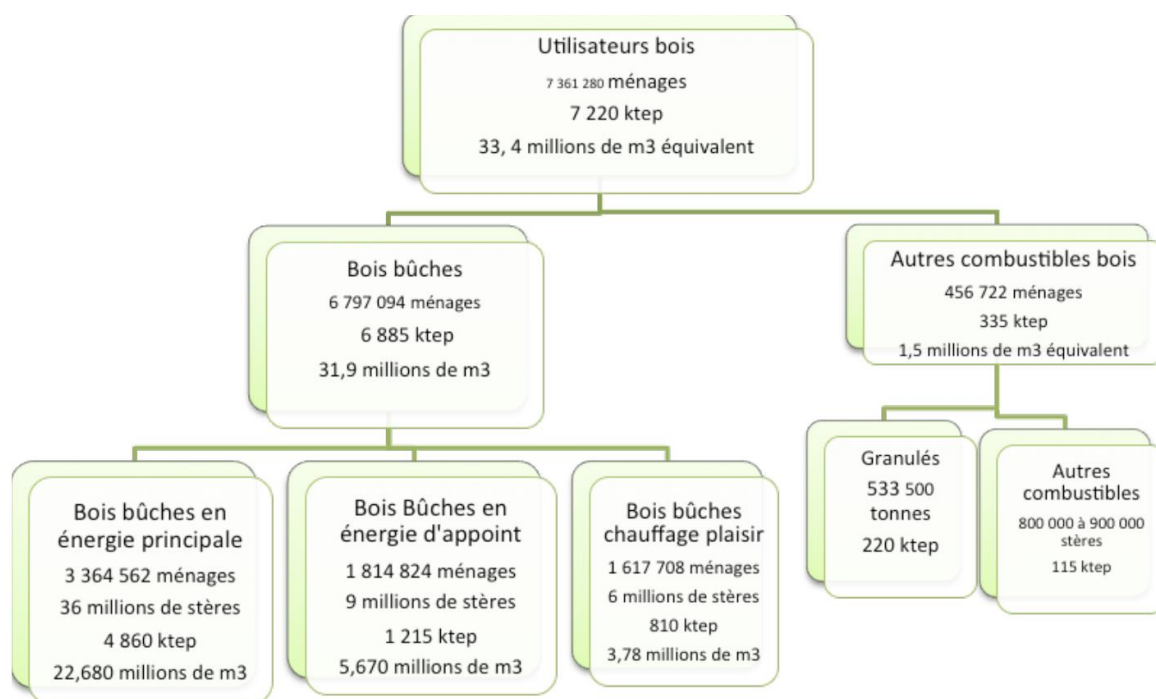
Utilisateurs bois
7 361 280 ménages
7 220 ktep
33, 4 millions de m3 équivalent

Bois bûches
6 797 094 ménages
6 885 ktep
31,9 millions de m3

Autres combustibles bois
456 722 ménages
335 ktep
1,5 millions de m3 équivalent

Bois bûches en énergie principale
3 364 562 ménages
36 millions de stères
4 860 ktep
22,680 millions de m3

Bois Bûches en énergie d'appoint
1 814 824 ménages
9 millions de stères
1 215 ktep
5,670 millions de m3

Bois bûches chauffage plaisir
1 617 708 ménages
6 millions de stères
810 ktep
3,78 millions de m3

Granulés
533 500 tonnes
220 ktep

Autres combustibles
800 000 à 900 000 stères
115 ktep